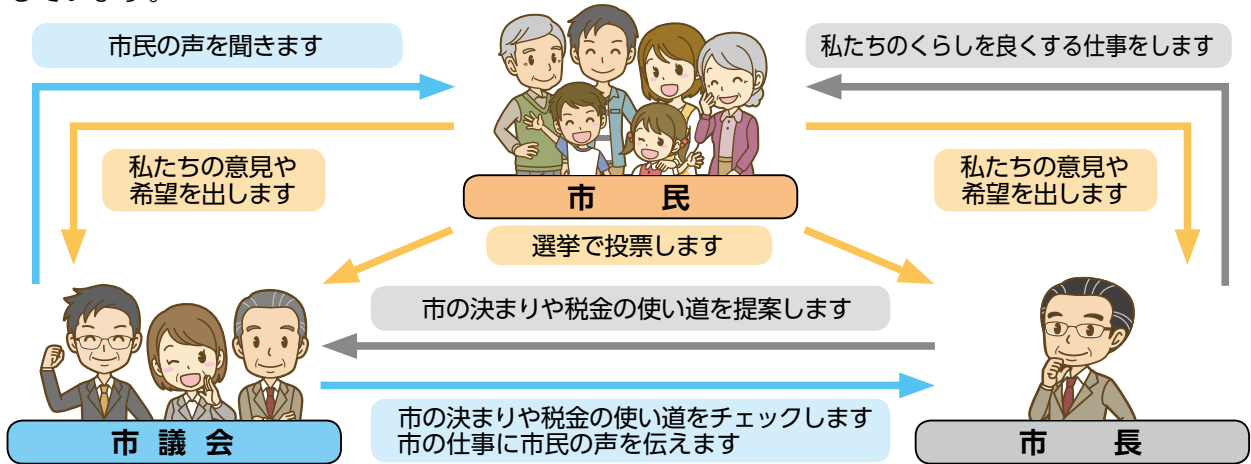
きています。

市民の声を聞きます

私たちのくらしを良くする仕事をします

私たちの意見や希望を出します

私たちの意見や希望を出します

市　民

選挙で投票します

市の決まりや税金の使い道を提案します

市の決まりや税金の使い道をチェックします
市の仕事に市民の声を伝えます

市議会

市　長